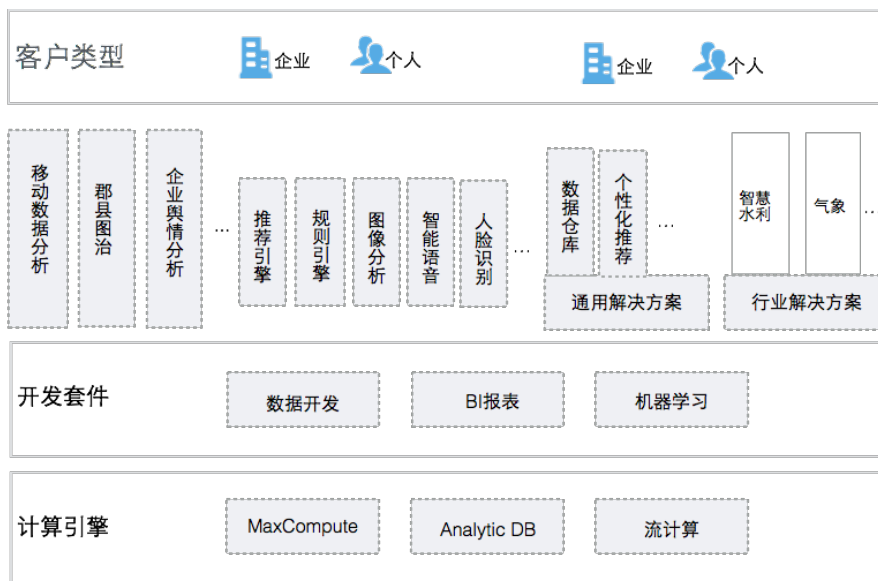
客户类型

企业 个人 企业 个人

移动数据分析

郡县图治

企业舆情分析

...

推荐引擎

规则引擎

图像分析

智能语音

人脸识别

...

数据仓库

个性化推荐

...

通用解决方案

智慧水利

气象

...

行业解决方案

开发套件

数据开发

BI报表

机器学习

计算引擎

MaxCompute

Analytic DB

流计算